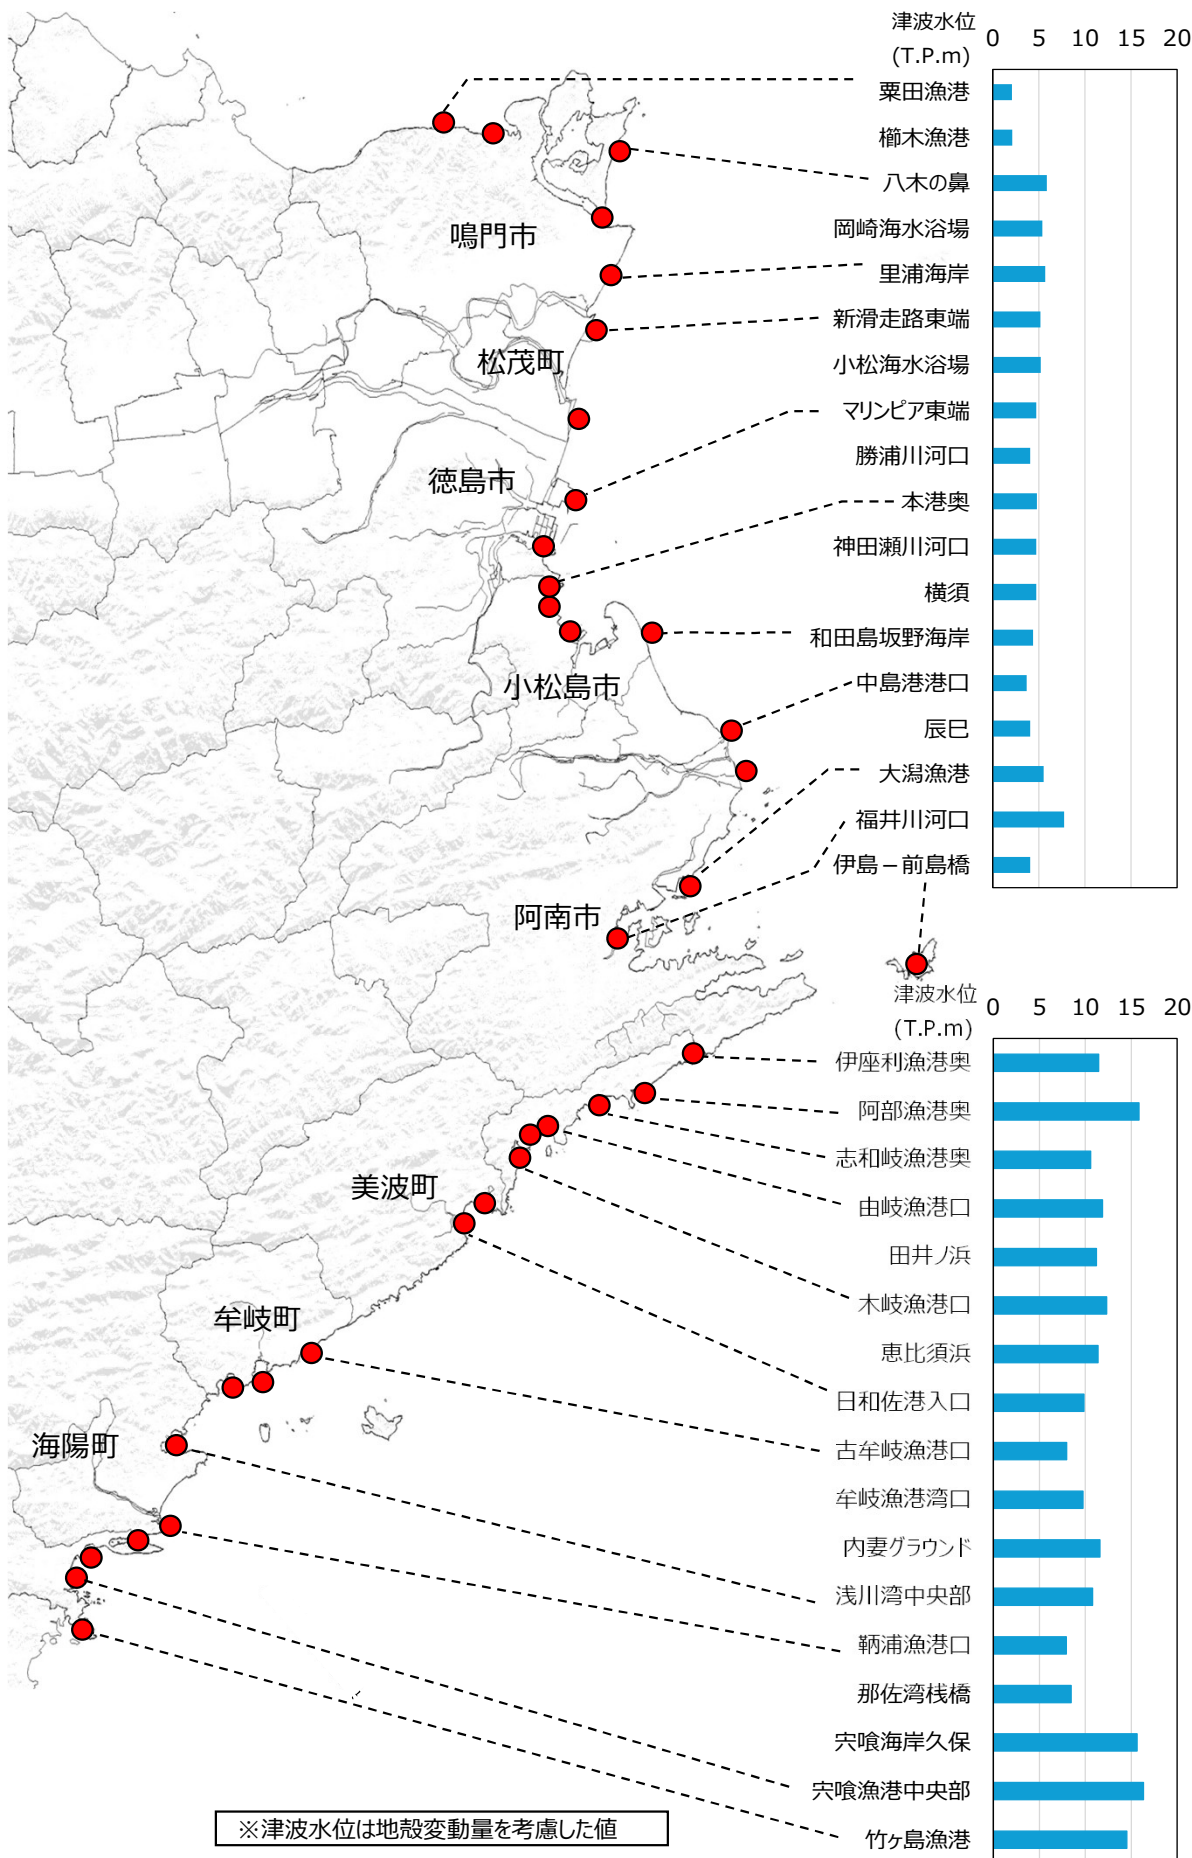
津波水位
(T.P.m)

| | 0 5 10 15 20 |
|---|---|
| 粟田漁港 | |
| 櫛木漁港 | |
| 八木の鼻 | |
| 岡崎海水浴場 | |
| 里浦海岸 | |
| 新滑走路東端 | |
| 小松海水浴場 | |
| マリンピア東端 | |
| 勝浦川河口 | |
| 本港奥 | |
| 神田瀬川河口 | |
| 横須 | |
| 和田島坂野海岸 | |
| 中島港港口 | |
| 辰巳 | |
| 大潟漁港 | |
| 福井川河口 | |
| 伊島－前島橋 | |

鳴門市
松茂町
徳島市
小松島市
阿南市
美波町
牟岐町
海陽町

津波水位
(T.P.m)

| | 0 5 10 15 20 |
|---|---|
| 伊座利漁港奥 | |
| 阿部漁港奥 | |
| 志和岐漁港奥 | |
| 由岐漁港口 | |
| 田井ノ浜 | |
| 木岐漁港口 | |
| 恵比須浜 | |
| 日和佐港入口 | |
| 古牟岐漁港口 | |
| 牟岐漁港湾口 | |
| 内妻グラウンド | |
| 浅川湾中央部 | |
| 鞆浦漁港口 | |
| 那佐湾桟橋 | |
| 宍喰海岸久保 | |
| 宍喰漁港中央部 | |
| 竹ヶ島漁港 | |

※津波水位は地殻変動量を考慮した値